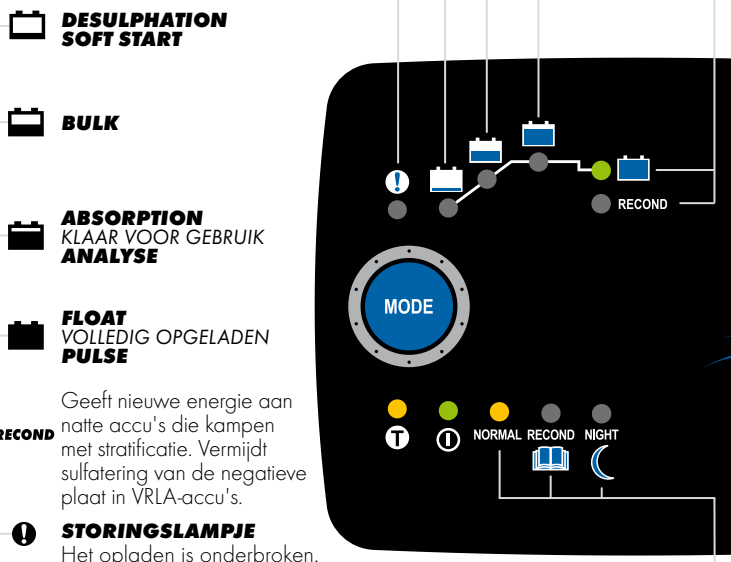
DESULPHATION
SOFT START

BULK

ABSORPTION
KLAAR VOOR GEBRUIK
ANALYSE

FLOAT
VOLLEDIG OPGELADEN
PULSE

RECOND Geeft nieuwe energie aan natte accu's die kampen met stratificatie. Vermijdt sulfatering van de negatieve plaat in VRLA-accu's.

STORINGSLAMPJE
Het opladen is onderbroken.

RECOND

MODE

NORMAL RECOND NIGHT